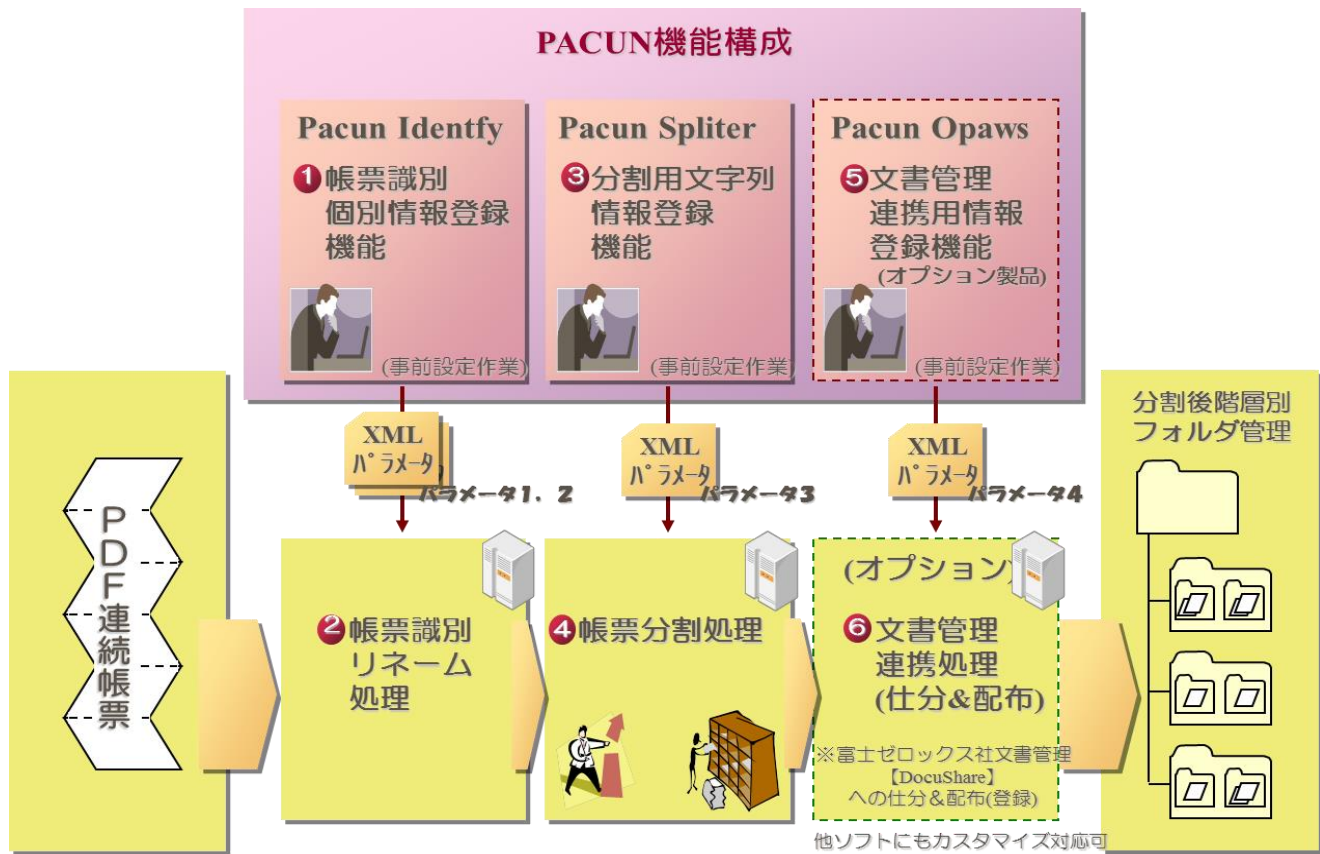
PACUN機能構成

Pacun Identfy

❶帳票識別 個別情報登録 機能

(事前設定作業)

Pacun Spliter

❸分割用文字列 情報登録 機能

(事前設定作業)

Pacun Opaws

❺文書管理 連携用情報 登録機能 (オプション製品)

(事前設定作業)

XML パラメータ

パラメータ1、2

XML パラメータ

パラメータ3

XML パラメータ

パラメータ4

PDF連続帳票

❷帳票識別 リネーム 処理

❹帳票分割処理

(オプション)

❻文書管理 連携処理 (仕分&配布)

※富士ゼロックス社文書管理 【DocuShare】 への仕分&配布(登録)

他ソフトにもカスタマイズ対応可

分割後階層別 フォルダ管理